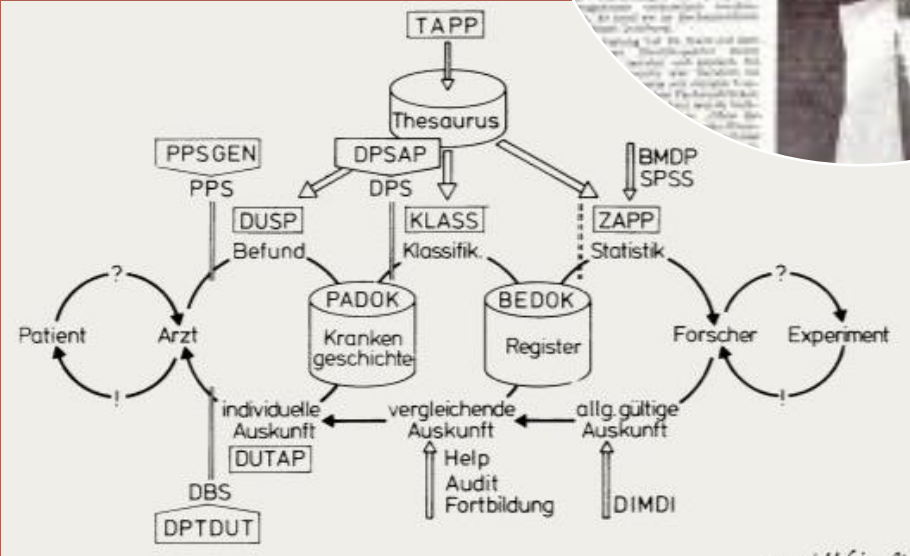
TAPP

Thesaurus

PPSGEN
PPS

DPSAP
DPS

BMDP
SPSS

DUSP
Befund

KLASS
Klassifik.

ZAPP
Statistik

?

Patient

Arzt

!

PADOK
Kranken geschichte

BEDOK
Register

?

Forscher

Experiment

!

individuelle Auskunft

vergleichende Auskunft

allg. gültige Auskunft

DUTAP

DBS

DPTDUT

Help
Audit
Fortbildung

DIMDI

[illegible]